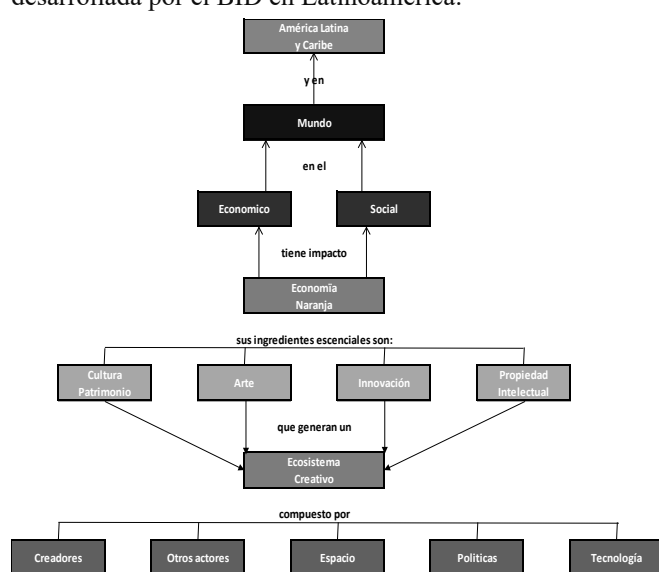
desarrollada por el BID en Latinoamérica.

América Latina y Caribe

y en

Mundo

en el

Economico

Social

tiene impacto

Economía Naranja

sus ingredientes escenciales son:

Cultura Patrimonio

Arte

Innovación

Propiedad Intelectual

que generan un

Ecosistema Creativo

compuesto por

Creadores

Otros actores

Espacio

Politicas

Tecnología